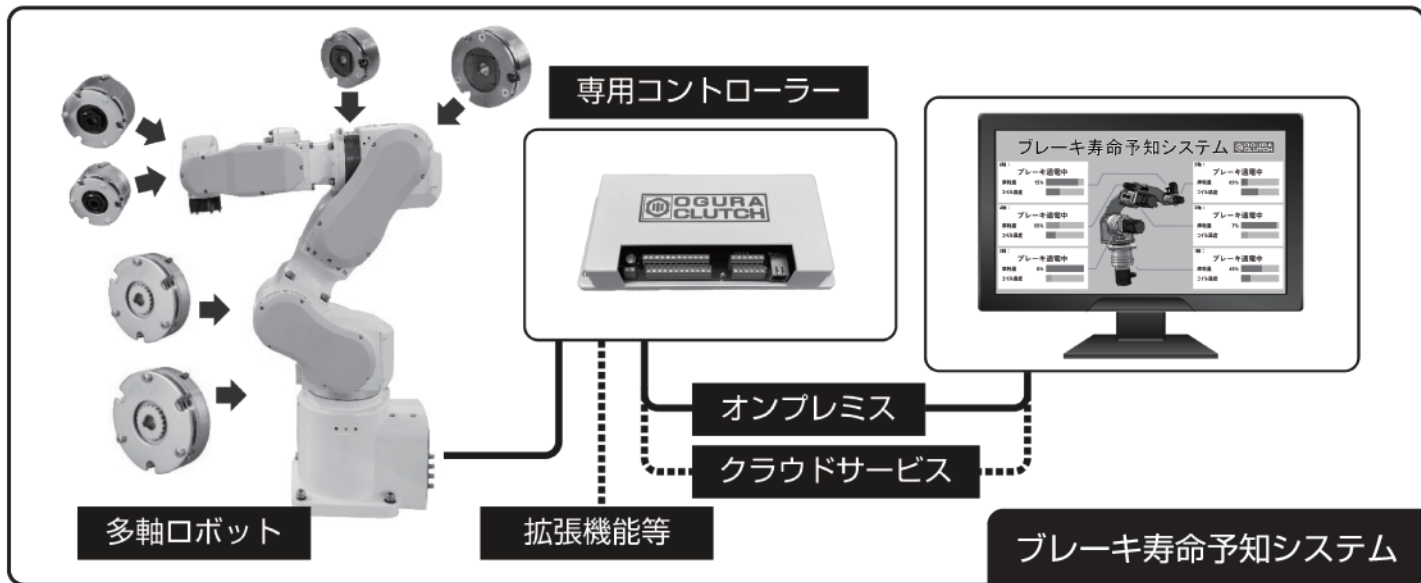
専用コントローラー

OGURA CLUTCH

ブレーキ寿命予知システム OGURA CLUTCH

ブレーキ通電中

ブレーキ通電中

ブレーキ通電中

ブレーキ通電中

ブレーキ通電中

ブレーキ通電中

オンプレミス

クラウドサービス

多軸ロボット

拡張機能等

ブレーキ寿命予知システム